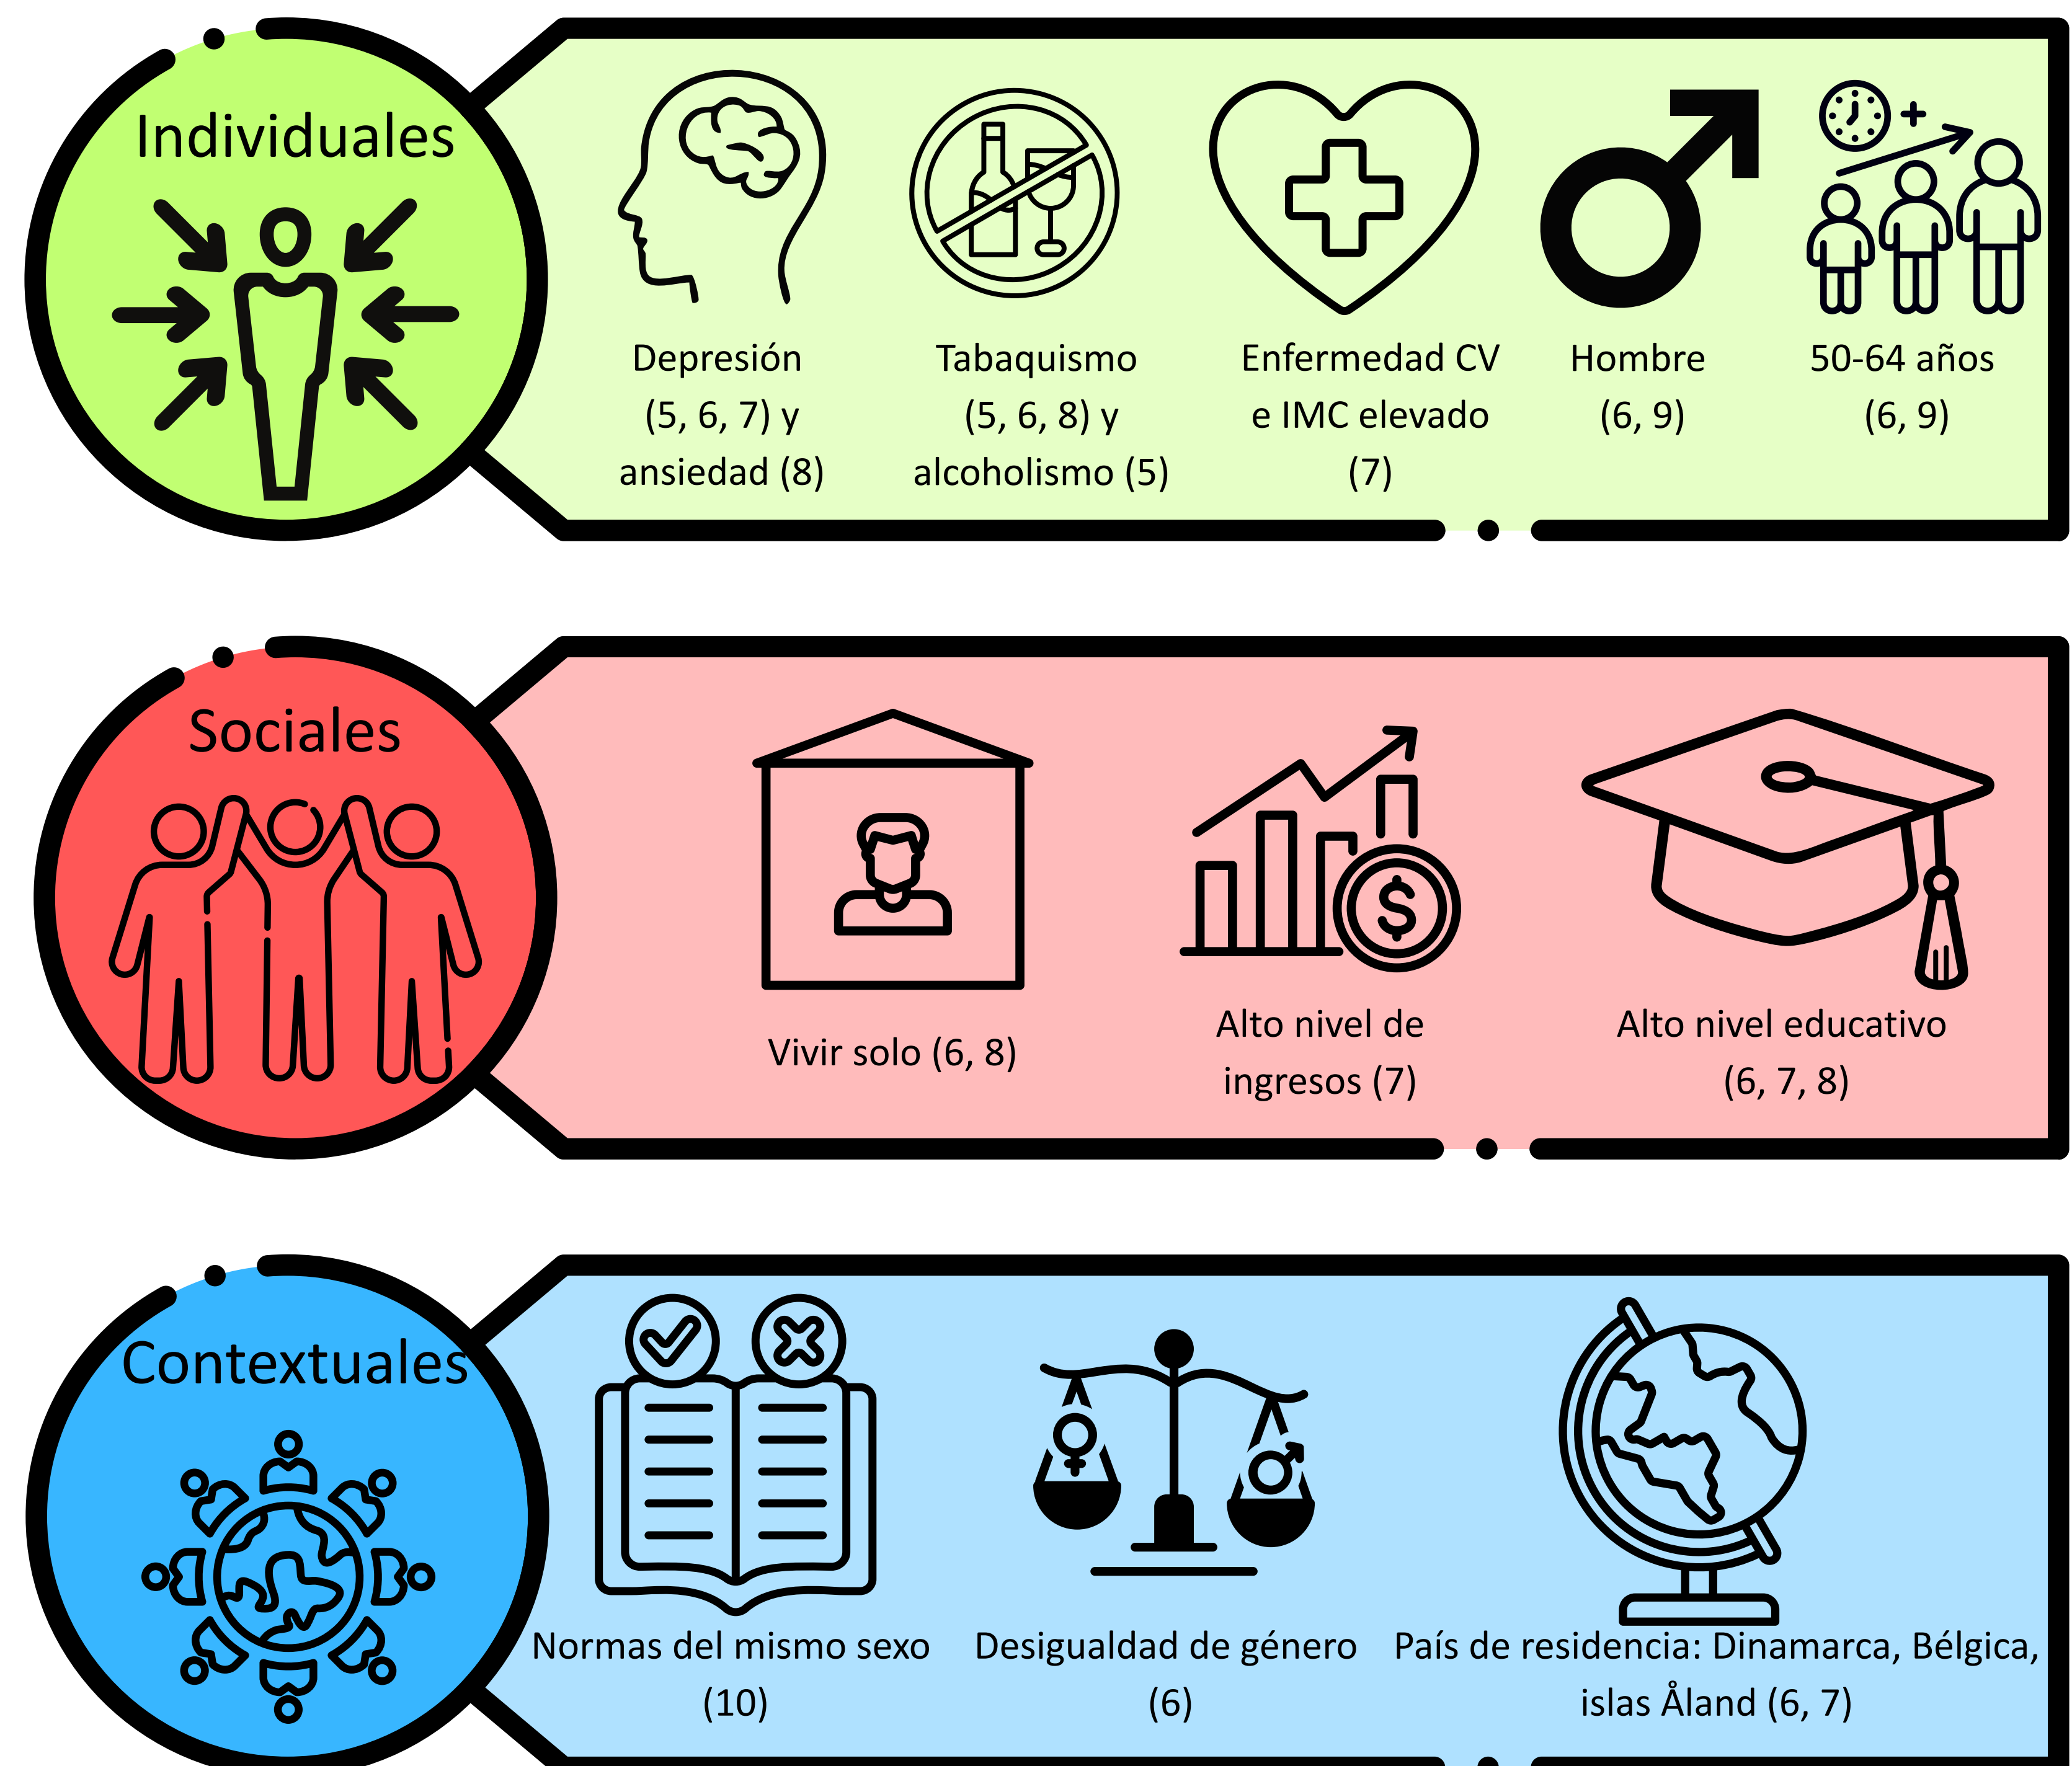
Individuales

Depresión (5, 6, 7) y ansiedad (8)

Tabaquismo (5, 6, 8) y alcoholismo (5)

Enfermedad CV e IMC elevado (7)

Hombre (6, 9)

50-64 años (6, 9)

Sociales

Vivir solo (6, 8)

Alto nivel de ingresos (7)

Alto nivel educativo (6, 7, 8)

Contextuales

Normas del mismo sexo (10)

Desigualdad de género (6)

País de residencia: Dinamarca, Bélgica, islas Åland (6, 7)